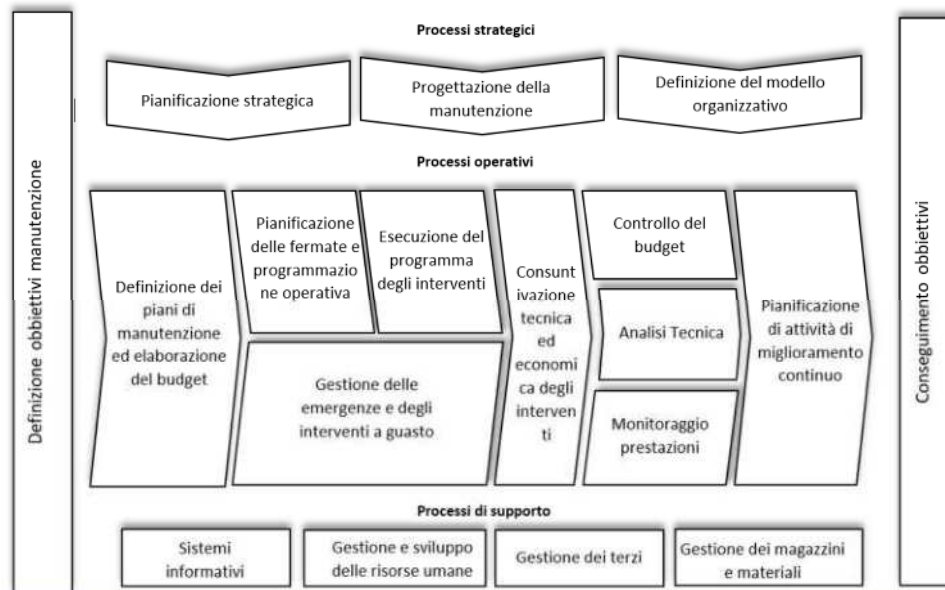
Definizione obbiettivi manutenzione

Processi strategici

Pianificazione strategica

Progettazione della manutenzione

Definizione del modello organizzativo

Processi operativi

Definizione dei piani di manutenzione ed elaborazione del budget

Pianificazione delle fermate e programmazione operativa

Esecuzione del programma degli interventi

Gestione delle emergenze e degli interventi a guasto

Consuntivazione tecnica ed economica degli interventi

Controllo del budget

Analisi Tecnica

Monitoraggio prestazioni

Pianificazione di attività di miglioramento continuo

Processi di supporto

Sistemi informativi

Gestione e sviluppo delle risorse umane

Gestione dei terzi

Gestione dei magazzini e materiali

Conseguimento obbiettivi